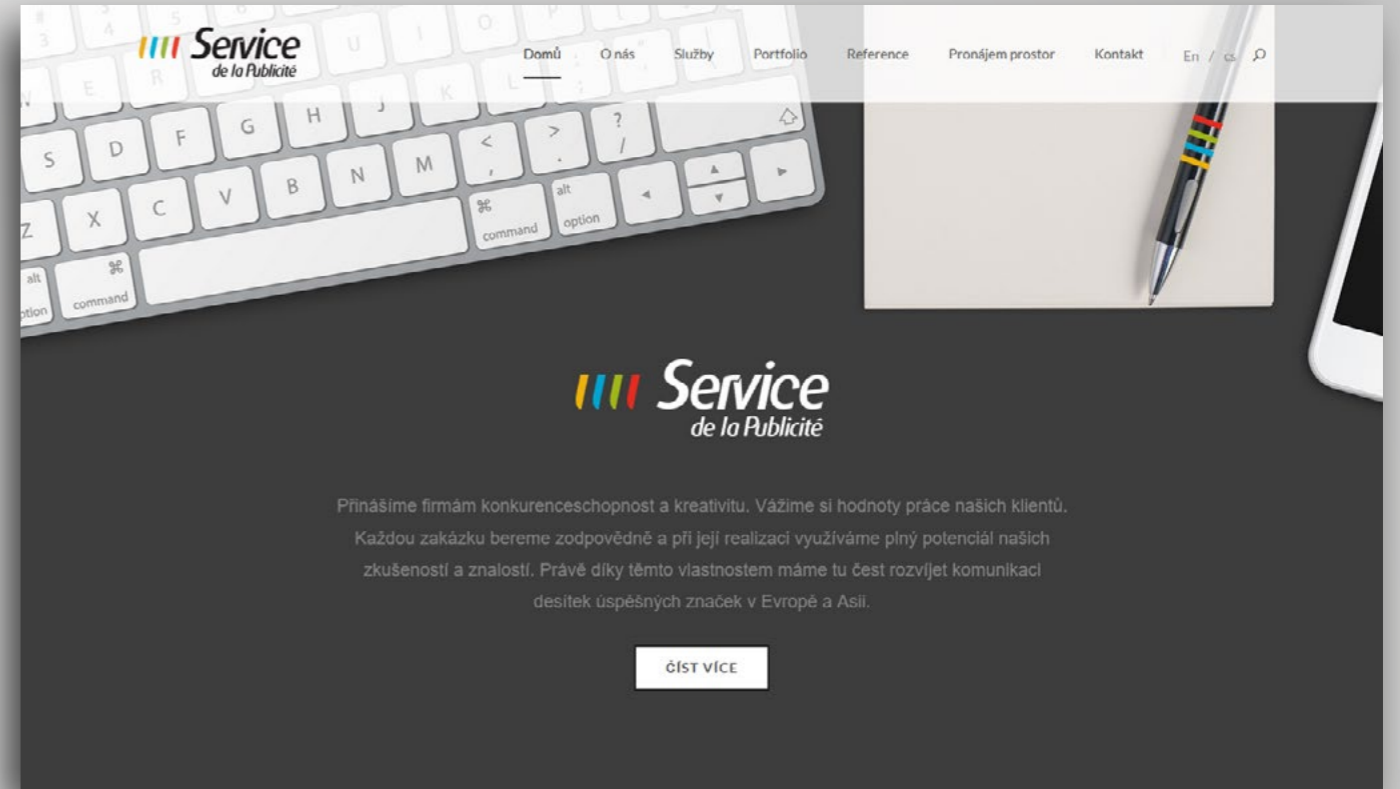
Service de la Publicité

Domů O nás Služby Portfolio Reference Pronájem prostor Kontakt En / cs

Service de la Publicité

Přinášíme firmám konkurenceschopnost a kreativitu. Vážíme si hodnoty práce našich klientů. Každou zakázku bereme zodpovědně a při její realizaci využíváme plný potenciál našich zkušeností a znalostí. Právě díky těmto vlastnostem máme tu čest rozvíjet komunikaci desítek úspěšných značek v Evropě a Asii.

ČÍST VÍCE